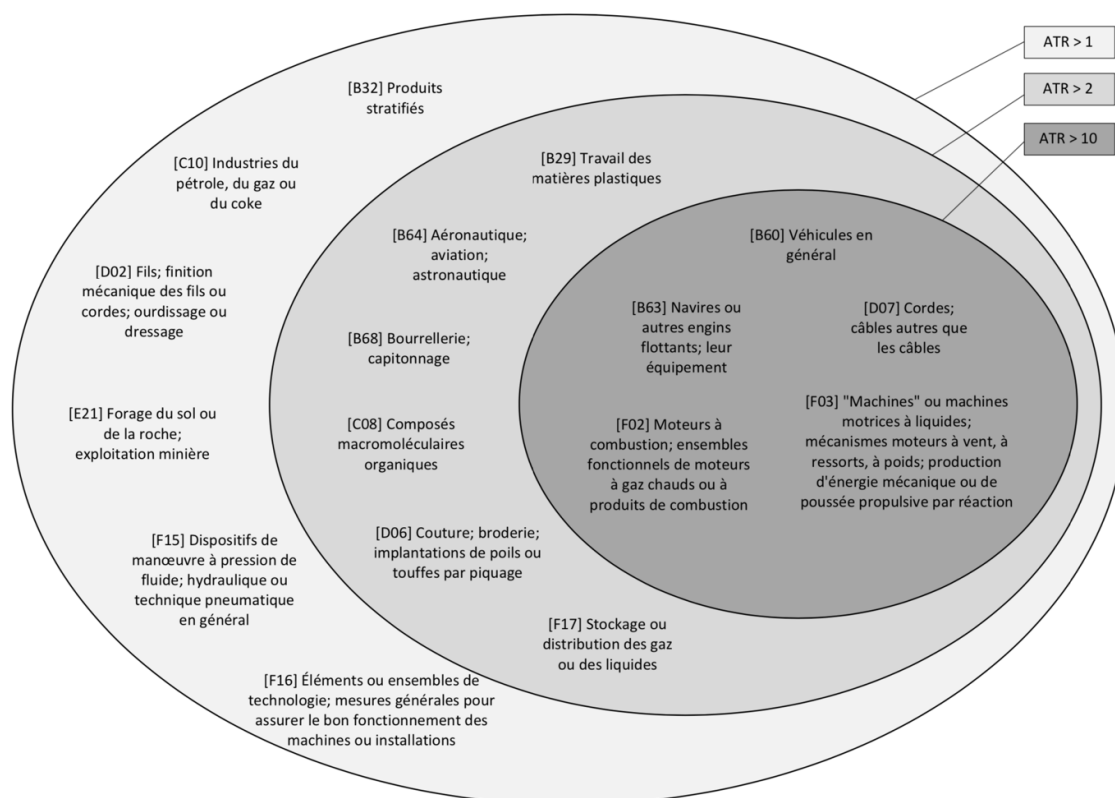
ATR > 1

ATR > 2

ATR > 10

[B32] Produits stratifiés

[C10] Industries du pétrole, du gaz ou du coke

[D02] Fils; finition mécanique des fils ou cordes; ourdissage ou dressage

[E21] Forage du sol ou de la roche; exploitation minière

[F15] Dispositifs de manœuvre à pression de fluide; hydraulique ou technique pneumatique en général

[F16] Éléments ou ensembles de technologie; mesures générales pour assurer le bon fonctionnement des machines ou installations

[B29] Travail des matières plastiques

[B64] Aéronautique; aviation; astronautique

[B68] Bourrellerie; capitonnage

[C08] Composés macromoléculaires organiques

[D06] Couture; broderie; implantations de poils ou touffes par piquage

[F17] Stockage ou distribution des gaz ou des liquides

[B60] Véhicules en général

[B63] Navires ou autres engins flottants; leur équipement

[D07] Cordes; câbles autres que les câbles

[F02] Moteurs à combustion; ensembles fonctionnels de moteurs à gaz chauds ou à produits de combustion

[F03] "Machines" ou machines motrices à liquides; mécanismes moteurs à vent, à ressorts, à poids; production d'énergie mécanique ou de poussée propulsive par réaction